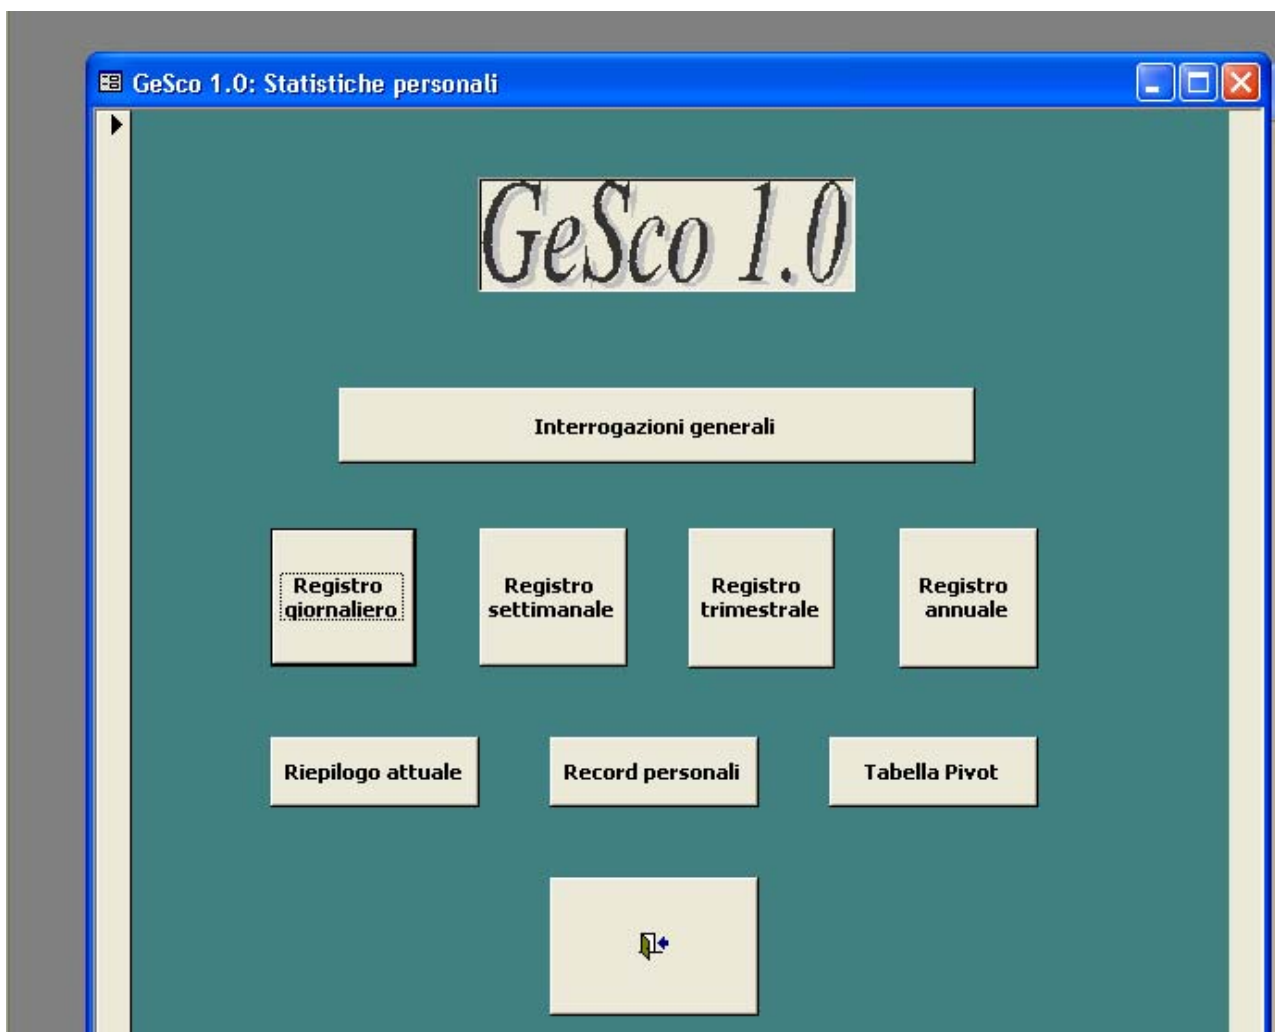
GeSco 1.0: Statistiche personali

GeSco 1.0

Interrogazioni generali

Registro giornaliero

Registro settimanale

Registro trimestrale

Registro annuale

Riepilogo attuale

Record personali

Tabella Pivot